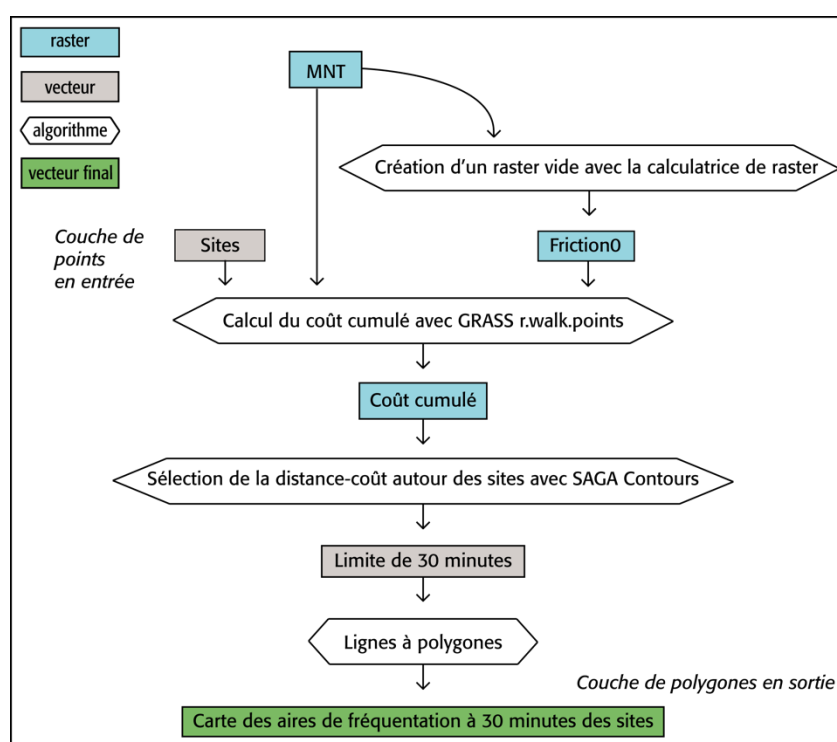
raster

vecteur

algorithme

vecteur final

MNT

Création d'un raster vide avec la calculatrice de raster

Couche de points en entrée

Sites

Friction0

Calcul du coût cumulé avec GRASS r.walk.points

Coût cumulé

Sélection de la distance-coût autour des sites avec SAGA Contours

Limite de 30 minutes

Lignes à polygones

Couche de polygones en sortie

Carte des aires de fréquentation à 30 minutes des sites